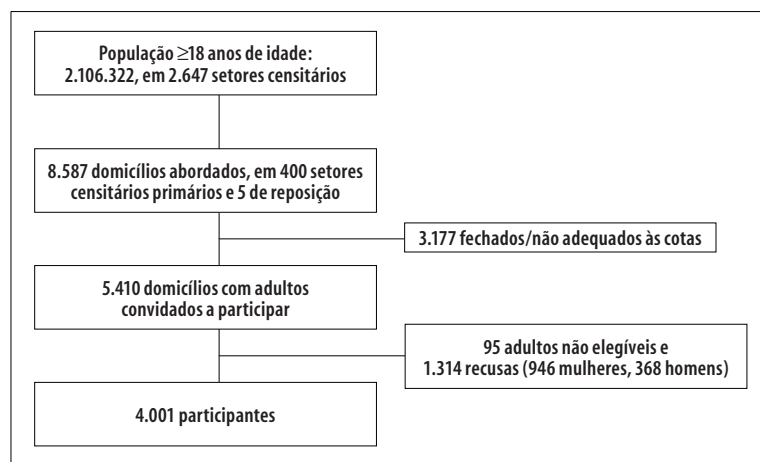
População $\geq$18 anos de idade: 2.106.322, em 2.647 setores censitários

8.587 domicílios abordados, em 400 setores censitários primários e 5 de reposição

3.177 fechados/não adequados às cotas

5.410 domicílios com adultos convidados a participar

95 adultos não elegíveis e 1.314 recusas (946 mulheres, 368 homens)

4.001 participantes